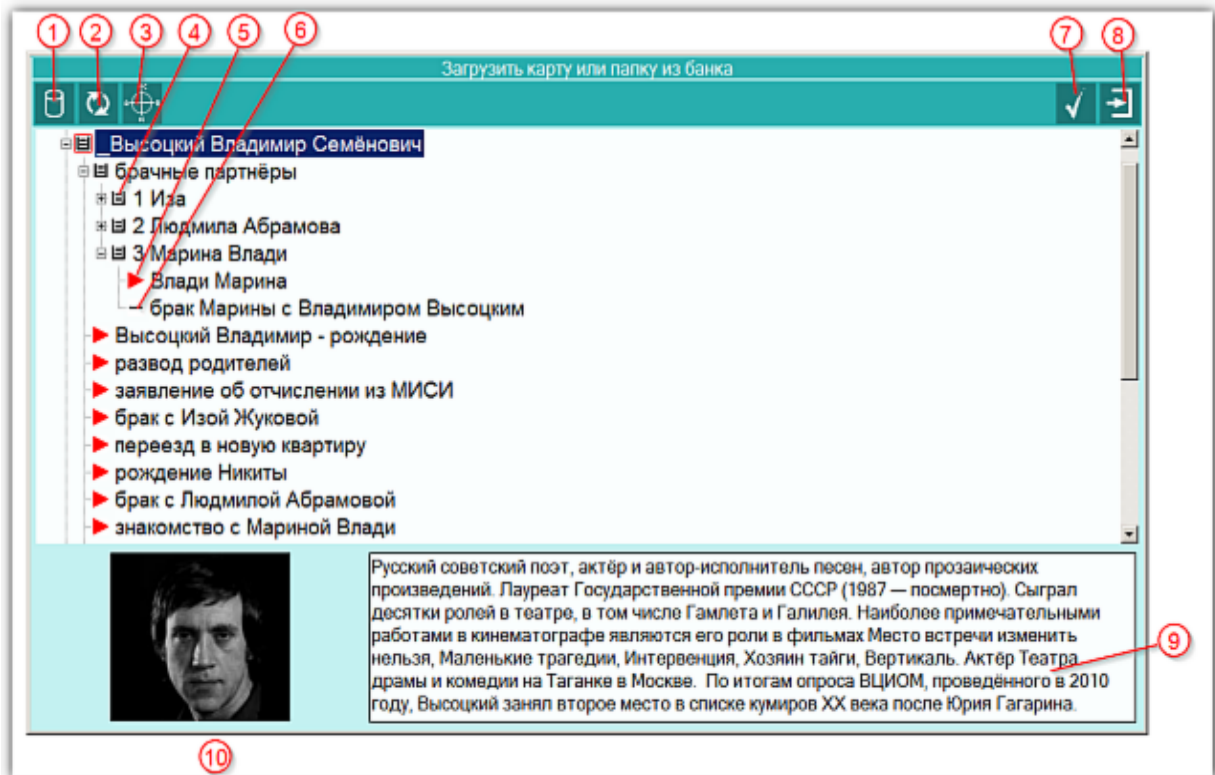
1 2 3 4 5 6 7 8

Загрузить карту или папку из банка

_Высоцкий Владимир Семёнович
брачные партнёры
1 Иза
2 Людмила Абрамова
3 Марина Влади
Влади Марина
брак Марины с Владимиром Высоцким
Высоцкий Владимир - рождение
развод родителей
заявление об отчислении из МИСИ
брак с Изой Жуковой
переезд в новую квартиру
рождение Никиты
брак с Людмилой Абрамовой
знакомство с Мариной Влади

Русский советский поэт, актёр и автор-исполнитель песен, автор прозаических произведений. Лауреат Государственной премии СССР (1987 — посмертно). Сыграл десятки ролей в театре, в том числе Гамлета и Галилея. Наиболее примечательными работами в кинематографе являются его роли в фильмах Место встречи изменить нельзя, Маленькие трагедии, Интервенция, Хозяин тайги, Вертикаль. Актёр Театра драмы и комедии на Таганке в Москве. По итогам опроса ВЦИОМ, проведённого в 2010 году, Высоцкий занял второе место в списке кумиров XX века после Юрия Гагарина.

9

10